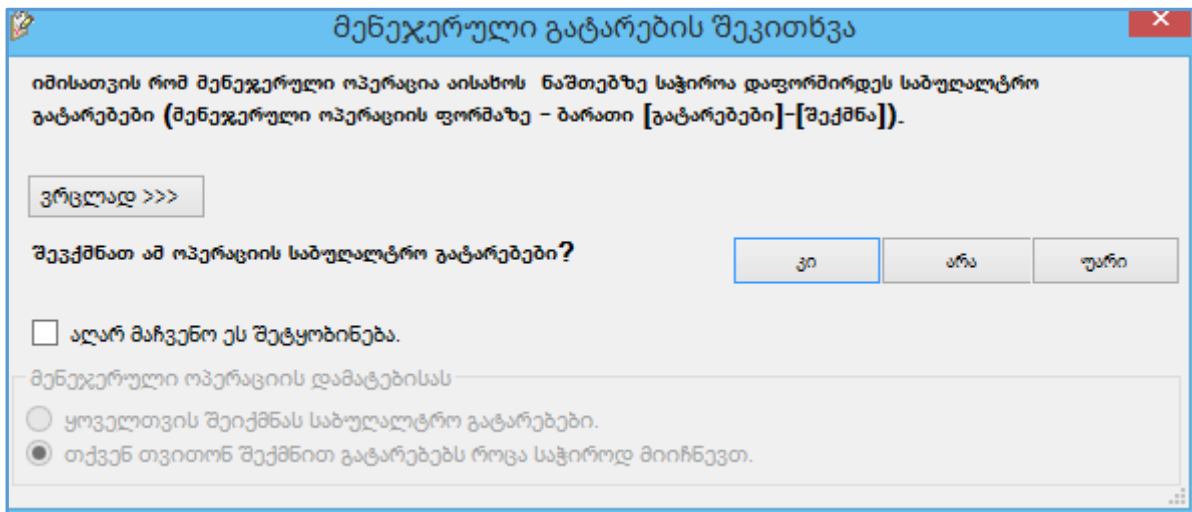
მენეჯერული გატარების შეკითხვა

იმისათვის რომ მენეჯერული ოპერაცია აისახოს ნაშთებზე საჭიროა დაფორმირდეს საბუღალტრო გატარებები (მენეჯერული ოპერაციის ფორმაზე - ბარათი [გატარებები]-[შექმნა]).

ვრცლად >>>

შევქმნათ ამ ოპერაციის საბუღალტრო გატარებები?

კი

არა

უარი

აღარ მაჩვენო ეს შეტყობინება.

მენეჯერული ოპერაციის დამატებისას

ყოველთვის შეიქმნას საბუღალტრო გატარებები.

თქვენ თვითონ შექმნით გატარებებს როცა საჭიროდ მიიჩნევთ.